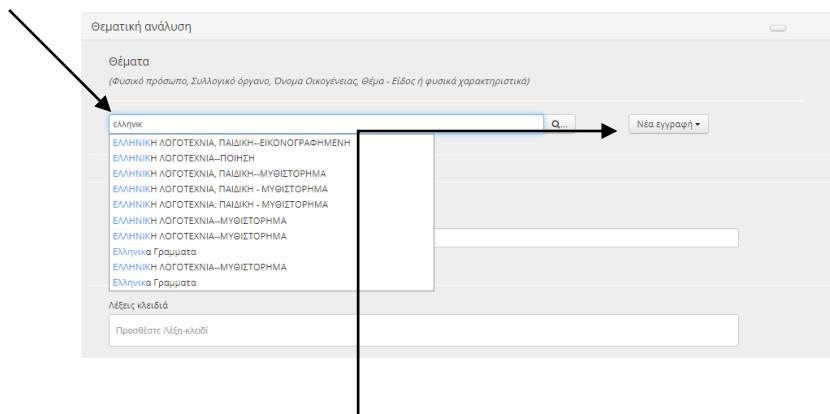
Θεματική ανάλυση

Θέματα

(Φυσικό πρόσωπο, Συλλογικό όργανο, Όνομα Οικογένειας, Θέμα - Είδος ή φυσικά χαρακτηριστικά)

ελληνικ

Q...

Νέα εγγραφή ▾

ΕΛΛΗΝΙΚΗ ΛΟΓΟΤΕΧΝΙΑ, ΠΑΙΔΙΚΗ--ΕΙΚΟΝΟΓΡΑΦΗΜΕΝΗ
ΕΛΛΗΝΙΚΗ ΛΟΓΟΤΕΧΝΙΑ--ΠΟΙΗΣΗ
ΕΛΛΗΝΙΚΗ ΛΟΓΟΤΕΧΝΙΑ, ΠΑΙΔΙΚΗ--ΜΥΘΙΣΤΟΡΗΜΑ
ΕΛΛΗΝΙΚΗ ΛΟΓΟΤΕΧΝΙΑ, ΠΑΙΔΙΚΗ - ΜΥΘΙΣΤΟΡΗΜΑ
ΕΛΛΗΝΙΚΗ ΛΟΓΟΤΕΧΝΙΑ. ΠΑΙΔΙΚΗ - ΜΥΘΙΣΤΟΡΗΜΑ
ΕΛΛΗΝΙΚΗ ΛΟΓΟΤΕΧΝΙΑ--ΜΥΘΙΣΤΟΡΗΜΑ
ΕΛΛΗΝΙΚΗ ΛΟΓΟΤΕΧΝΙΑ--ΜΥΘΙΣΤΟΡΗΜΑ
Ελληνικα Γραμματα
ΕΛΛΗΝΙΚΗ ΛΟΓΟΤΕΧΝΙΑ--ΜΥΘΙΣΤΟΡΗΜΑ
Ελληνικα Γραμματα

Λέξεις κλειδιά

Προσθέστε Λέξη-κλειδί